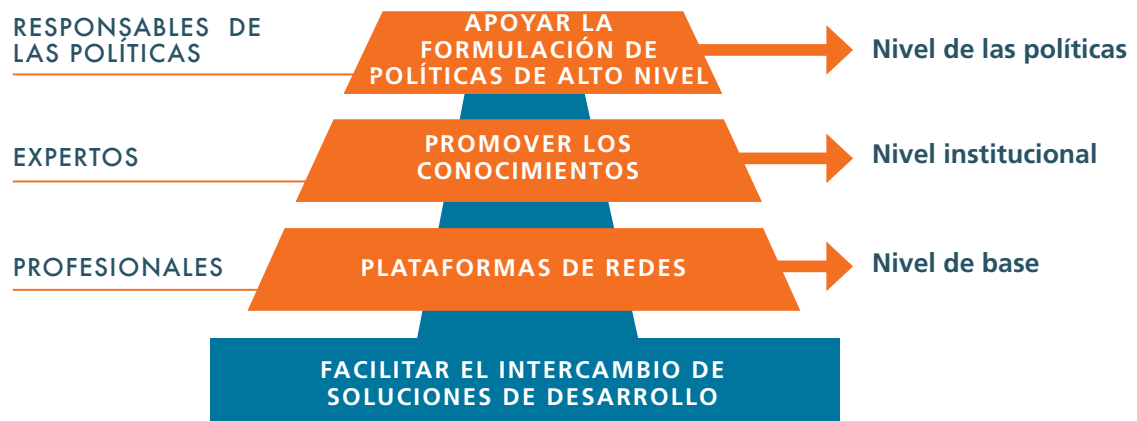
RESPONSABLES DE LAS POLÍTICAS

APOYAR LA FORMULACIÓN DE POLÍTICAS DE ALTO NIVEL

Nivel de las políticas

EXPERTOS

PROMOVER LOS CONOCIMIENTOS

Nivel institucional

PROFESIONALES

PLATAFORMAS DE REDES

Nivel de base

FACILITAR EL INTERCAMBIO DE SOLUCIONES DE DESARROLLO